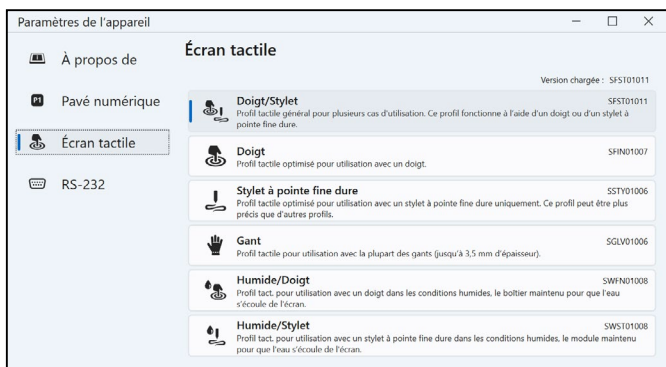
Paramètres de l'appareil

À propos de

P1 Pavé numérique

Écran tactile

RS-232

Écran tactile

Version chargée : SFST01011

Doigt/Stylet
SFST01011
Profil tactile général pour plusieurs cas d'utilisation. Ce profil fonctionne à l'aide d'un doigt ou d'un stylet à pointe fine dure.

Doigt
SFIN01007
Profil tactile optimisé pour utilisation avec un doigt.

Stylet à pointe fine dure
SSTY01006
Profil tactile optimisé pour utilisation avec un stylet à pointe fine dure uniquement. Ce profil peut être plus précis que d'autres profils.

Gant
SGLV01006
Profil tactile pour utilisation avec la plupart des gants (jusqu'à 3,5 mm d'épaisseur).

Humide/Doigt
SWFN01008
Profil tact. pour utilisation avec un doigt dans les conditions humides, le boîtier maintenu pour que l'eau s'écoule de l'écran.

Humide/Stylet
SWST01008
Profil tact. pour utilisation avec un stylet à pointe fine dure dans les conditions humides, le module maintenu pour que l'eau s'écoule de l'écran.